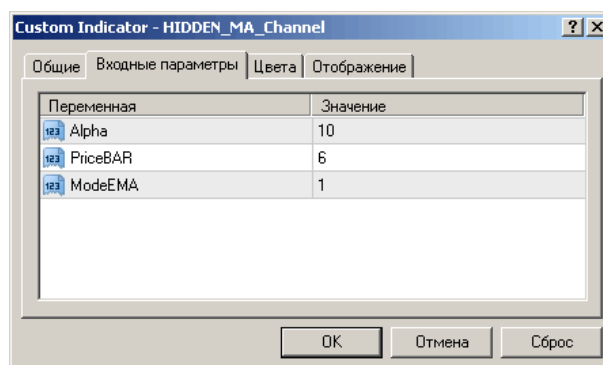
Custom Indicator - HIDDEN_MA_Channel
? X
Общие | Входные параметры | Цвета | Отображение

| Переменная | Значение |
|---|---|
| 123 Alpha | 10 |
| 123 PriceBAR | 6 |
| 123 ModeEMA | 1 |

OK | Отмена | Сброс